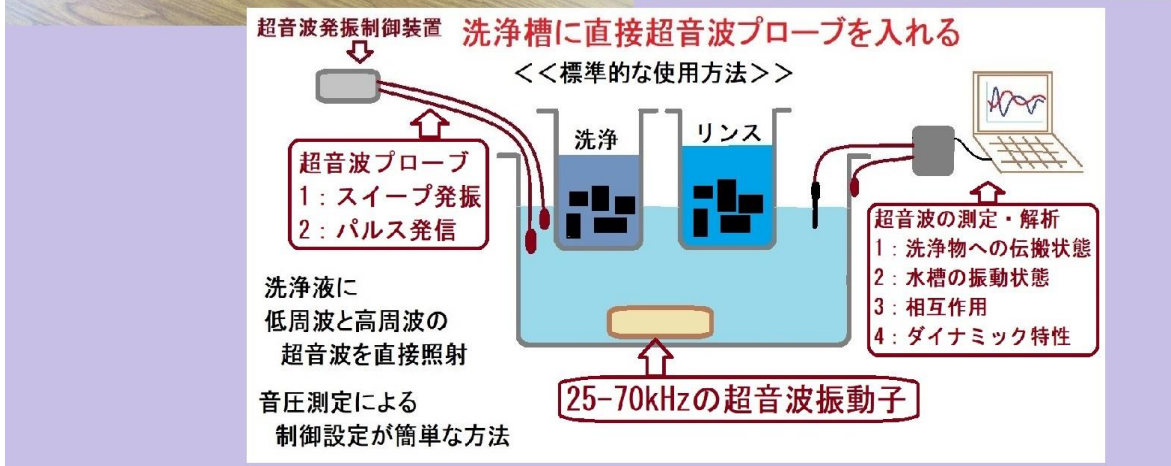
超音波発振制御装置

洗浄槽に直接超音波プローブを入れる

<<標準的な使用方法>>

洗浄

リンス

超音波プローブ
1：スイープ発振
2：パルス発信

超音波の測定・解析
1：洗浄物への伝搬状態
2：水槽の振動状態
3：相互作用
4：ダイナミック特性

洗浄液に
低周波と高周波の
超音波を直接照射

音圧測定による
制御設定が簡単な方法

25-70kHzの超音波振動子